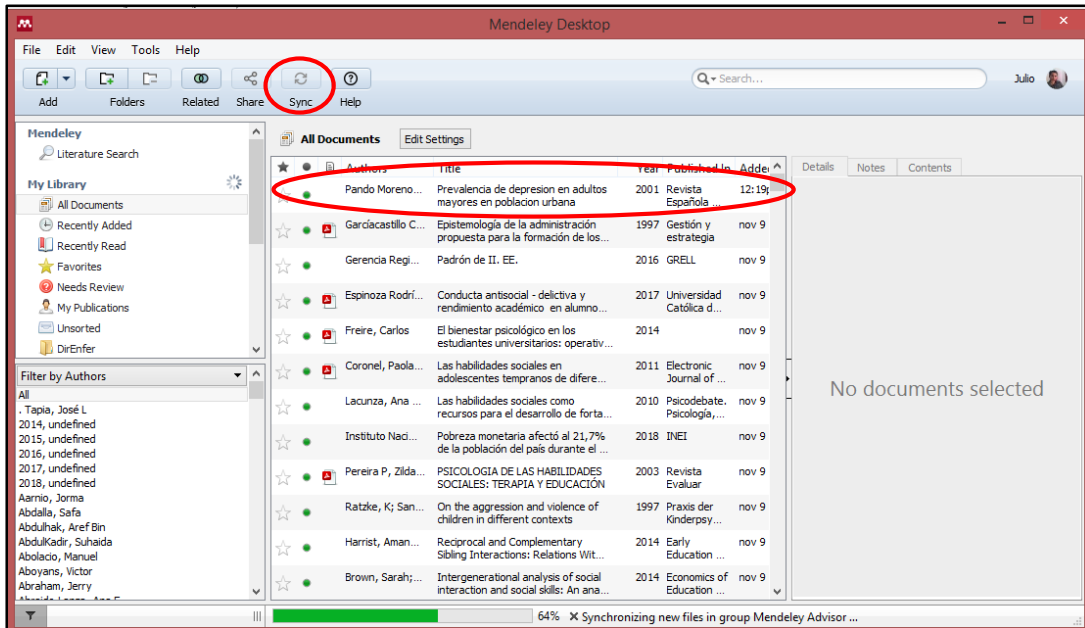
Mendeley Desktop

File Edit View Tools Help

Add Folders Related Share Sync Help

Search...

Julio

Mendeley
Literature Search
My Library
All Documents
Recently Added
Recently Read
Favorites
Needs Review
My Publications
Unsorted
DirEnfer

Filter by Authors
All
. Tapia, José L
2014, undefined
2015, undefined
2016, undefined
2017, undefined
2018, undefined
Aarnio, Jorma
Abdalla, Safa
Abdulhak, Aref Bin
AbdulKadir, Suhaida
Abolacio, Manuel
Aboyans, Victor
Abraham, Jerry
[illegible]

All Documents Edit Settings

| | | | Authors | Title | Year | Published In | Added |
|---|---|---|---|---|---|---|---|
| | | | Pando Moreno... | Prevalencia de depresion en adultos mayores en poblacion urbana | 2001 | Revista Española ... | 12:19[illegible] |
| | | | Garcíacastillo C... | Epistemología de la administración propuesta para la formación de los... | 1997 | Gestión y estrategia | nov 9 |
| | | | Gerencia Regi... | Padrón de II. EE. | 2016 | GRELL | nov 9 |
| | | | Espinoza Rodrí... | Conducta antisocial - delictiva y rendimiento académico en alumno... | 2017 | Universidad Católica d... | nov 9 |
| | | | Freire, Carlos | El bienestar psicológico en los estudiantes universitarios: operativ... | 2014 | | nov 9 |
| | | | Coronel, Paola... | Las habilidades sociales en adolescentes tempranos de difere... | 2011 | Electronic Journal of ... | nov 9 |
| | | | Lacunza, Ana ... | Las habilidades sociales como recursos para el desarrollo de forta... | 2010 | Psicodebate. Psicología,... | nov 9 |
| | | | Instituto Naci... | Pobreza monetaria afectó al 21,7% de la población del país durante el ... | 2018 | INEI | nov 9 |
| | | | Pereira P, Zilda... | PSICOLOGIA DE LAS HABILIDADES SOCIALES: TERAPIA Y EDUCACIÓN | 2003 | Revista Evaluar | nov 9 |
| | | | Ratzke, K; San... | On the aggression and violence of children in different contexts | 1997 | Praxis der Kinderpsy... | nov 9 |
| | | | Harrist, Aman... | Reciprocal and Complementary Sibling Interactions: Relations Wit... | 2014 | Early Education ... | nov 9 |
| | | | Brown, Sarah;... | Intergenerational analysis of social interaction and social skills: An ana... | 2014 | Economics of Education ... | nov 9 |

Details Notes Contents

No documents selected

64% Synchronizing new files in group Mendeley Advisor ...